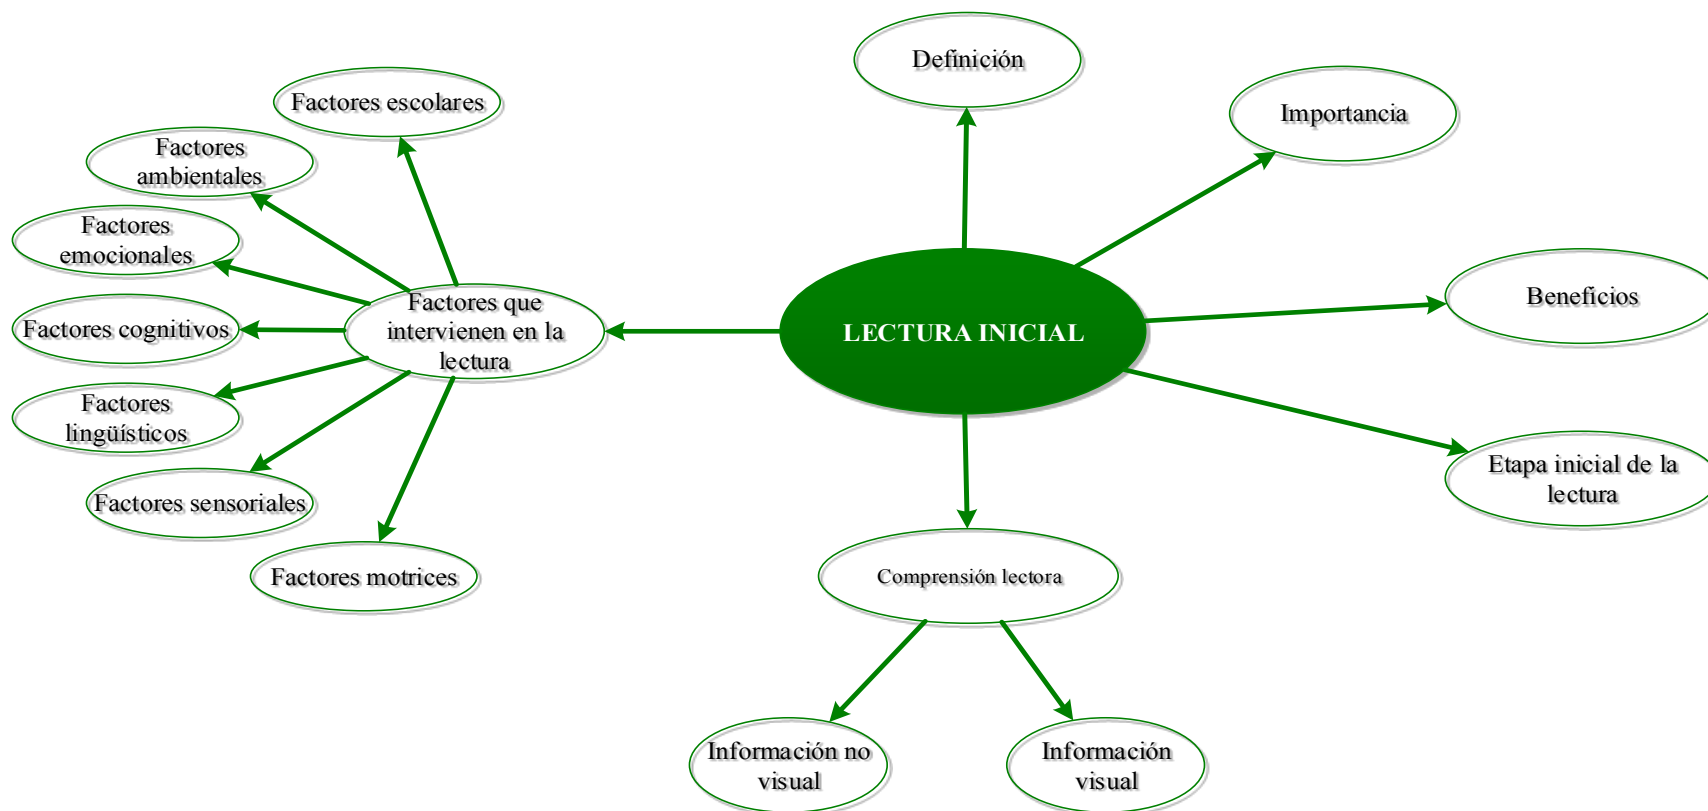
LECTURA INICIAL

Definición

Importancia

Beneficios

Etapa inicial de la lectura

Comprensión lectora

Información no visual

Información visual

Factores que intervienen en la lectura

Factores escolares

Factores ambientales

Factores emocionales

Factores cognitivos

Factores lingüísticos

Factores sensoriales

Factores motrices